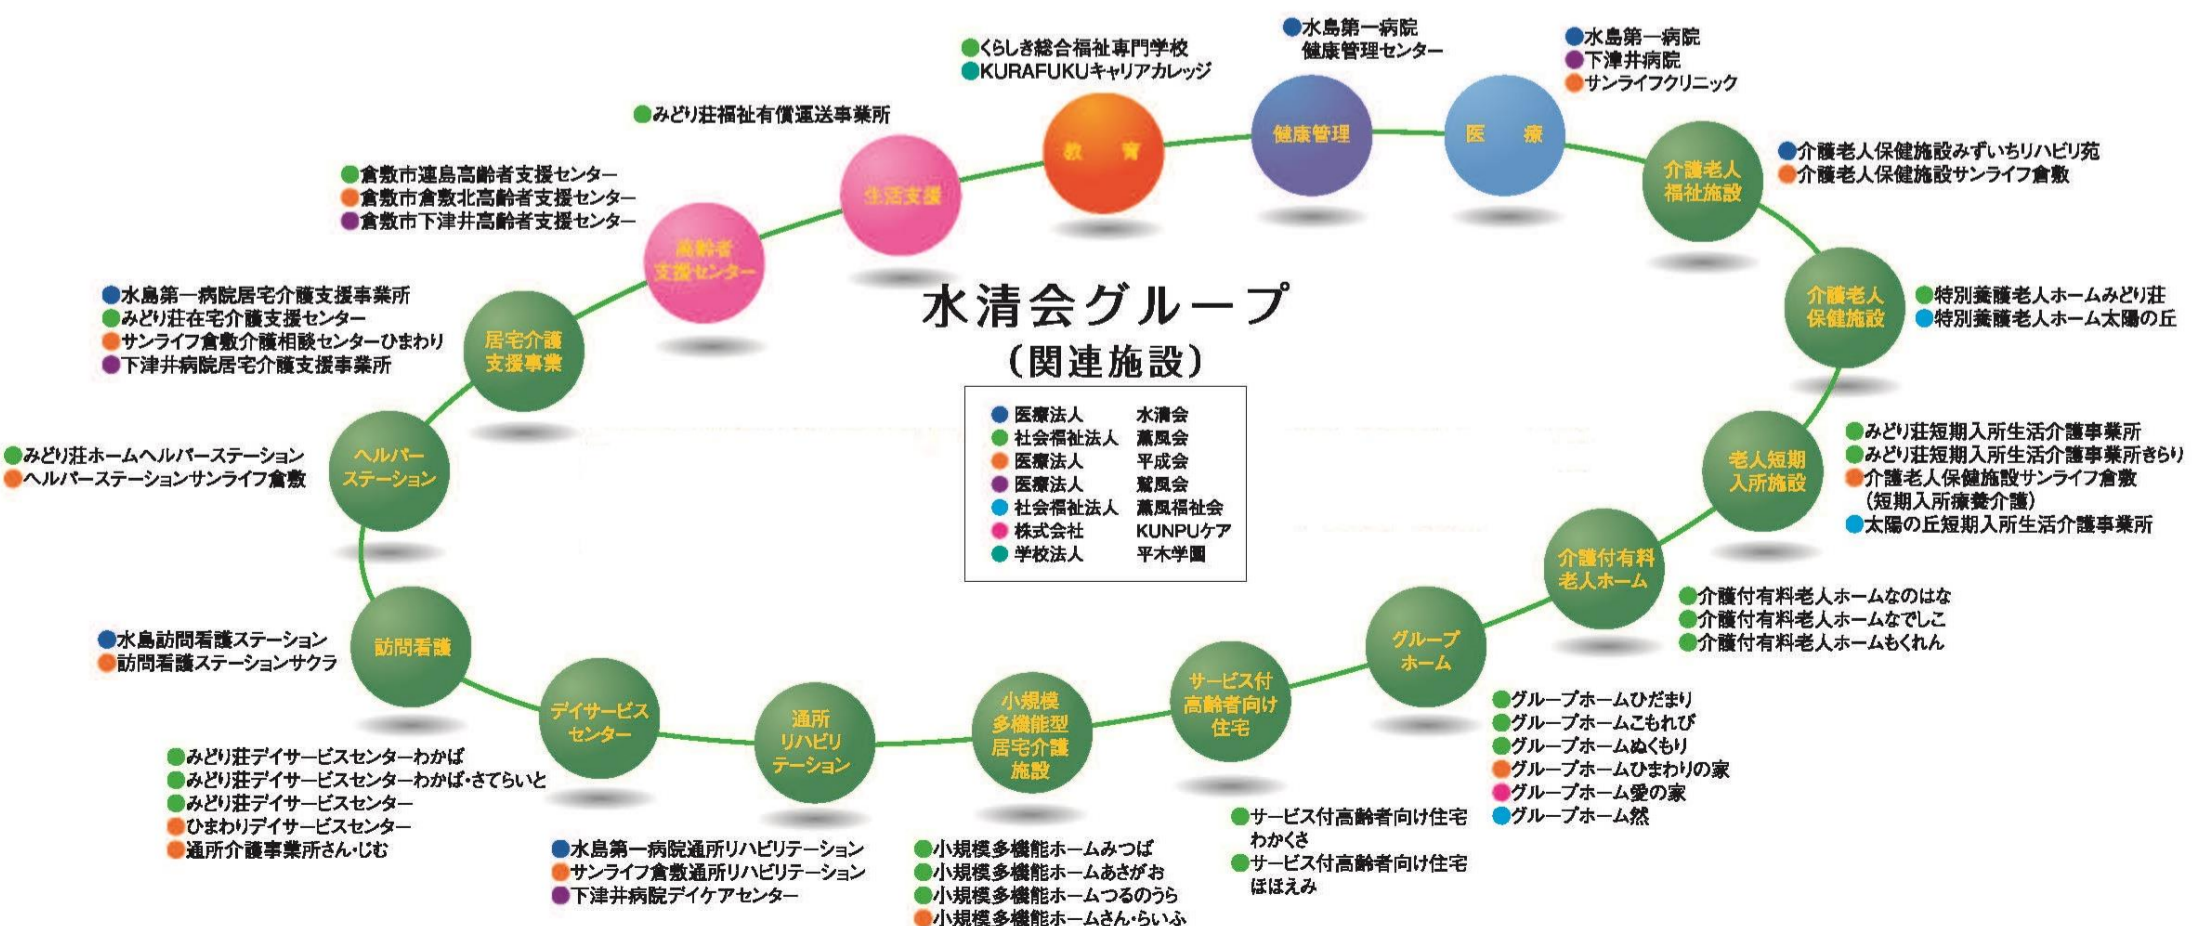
くらしき総合福祉専門学校
KURAFUKUキャリアカレッジ

水島第一病院
健康管理センター

水島第一病院
下津井病院
サンライフクリニック

みどり荘福祉有償運送事業所

教　育

健康管理

医　療

倉敷市連島高齢者支援センター
倉敷市倉敷北高齢者支援センター
倉敷市下津井高齢者支援センター

生活支援

介護老人福祉施設

介護老人保健施設みずいちリハビリ苑
介護老人保健施設サンライフ倉敷

高齢者支援センター

水島第一病院居宅介護支援事業所
みどり荘在宅介護支援センター
サンライフ倉敷介護相談センターひまわり
下津井病院居宅介護支援事業所

水清会グループ
（関連施設）

居宅介護支援事業

介護老人保健施設

特別養護老人ホームみどり荘
特別養護老人ホーム太陽の丘

| | |
|---|---|
| 医療法人 | 水清会 |
| 社会福祉法人 | 薫風会 |
| 医療法人 | 平成会 |
| 医療法人 | 鷲風会 |
| 社会福祉法人 | 薫風福祉会 |
| 株式会社 | KUNPUケア |
| 学校法人 | 平木学園 |

みどり荘ホームヘルパーステーション
ヘルパーステーションサンライフ倉敷

ヘルパーステーション

老人短期入所施設

みどり荘短期入所生活介護事業所
みどり荘短期入所生活介護事業所きらり
介護老人保健施設サンライフ倉敷（短期入所療養介護）
太陽の丘短期入所生活介護事業所

介護付有料老人ホーム

介護付有料老人ホームなのはな
介護付有料老人ホームなでしこ
介護付有料老人ホームもくれん

水島訪問看護ステーション
訪問看護ステーションサクラ

訪問看護

グループホーム

サービス付高齢者向け住宅

小規模多機能型居宅介護施設

通所リハビリテーション

デイサービスセンター

グループホームひだまり
グループホームこもれび
グループホームぬくもり
グループホームひまわりの家
グループホーム愛の家
グループホーム然

みどり荘デイサービスセンターわかば
みどり荘デイサービスセンターわかば・さてらいと
みどり荘デイサービスセンター
ひまわりデイサービスセンター
通所介護事業所さん・じむ

サービス付高齢者向け住宅わかくさ
サービス付高齢者向け住宅ほほえみ

水島第一病院通所リハビリテーション
サンライフ倉敷通所リハビリテーション
下津井病院デイケアセンター

小規模多機能ホームみつば
小規模多機能ホームあさがお
小規模多機能ホームつるのうら
小規模多機能ホームさん・らいふ